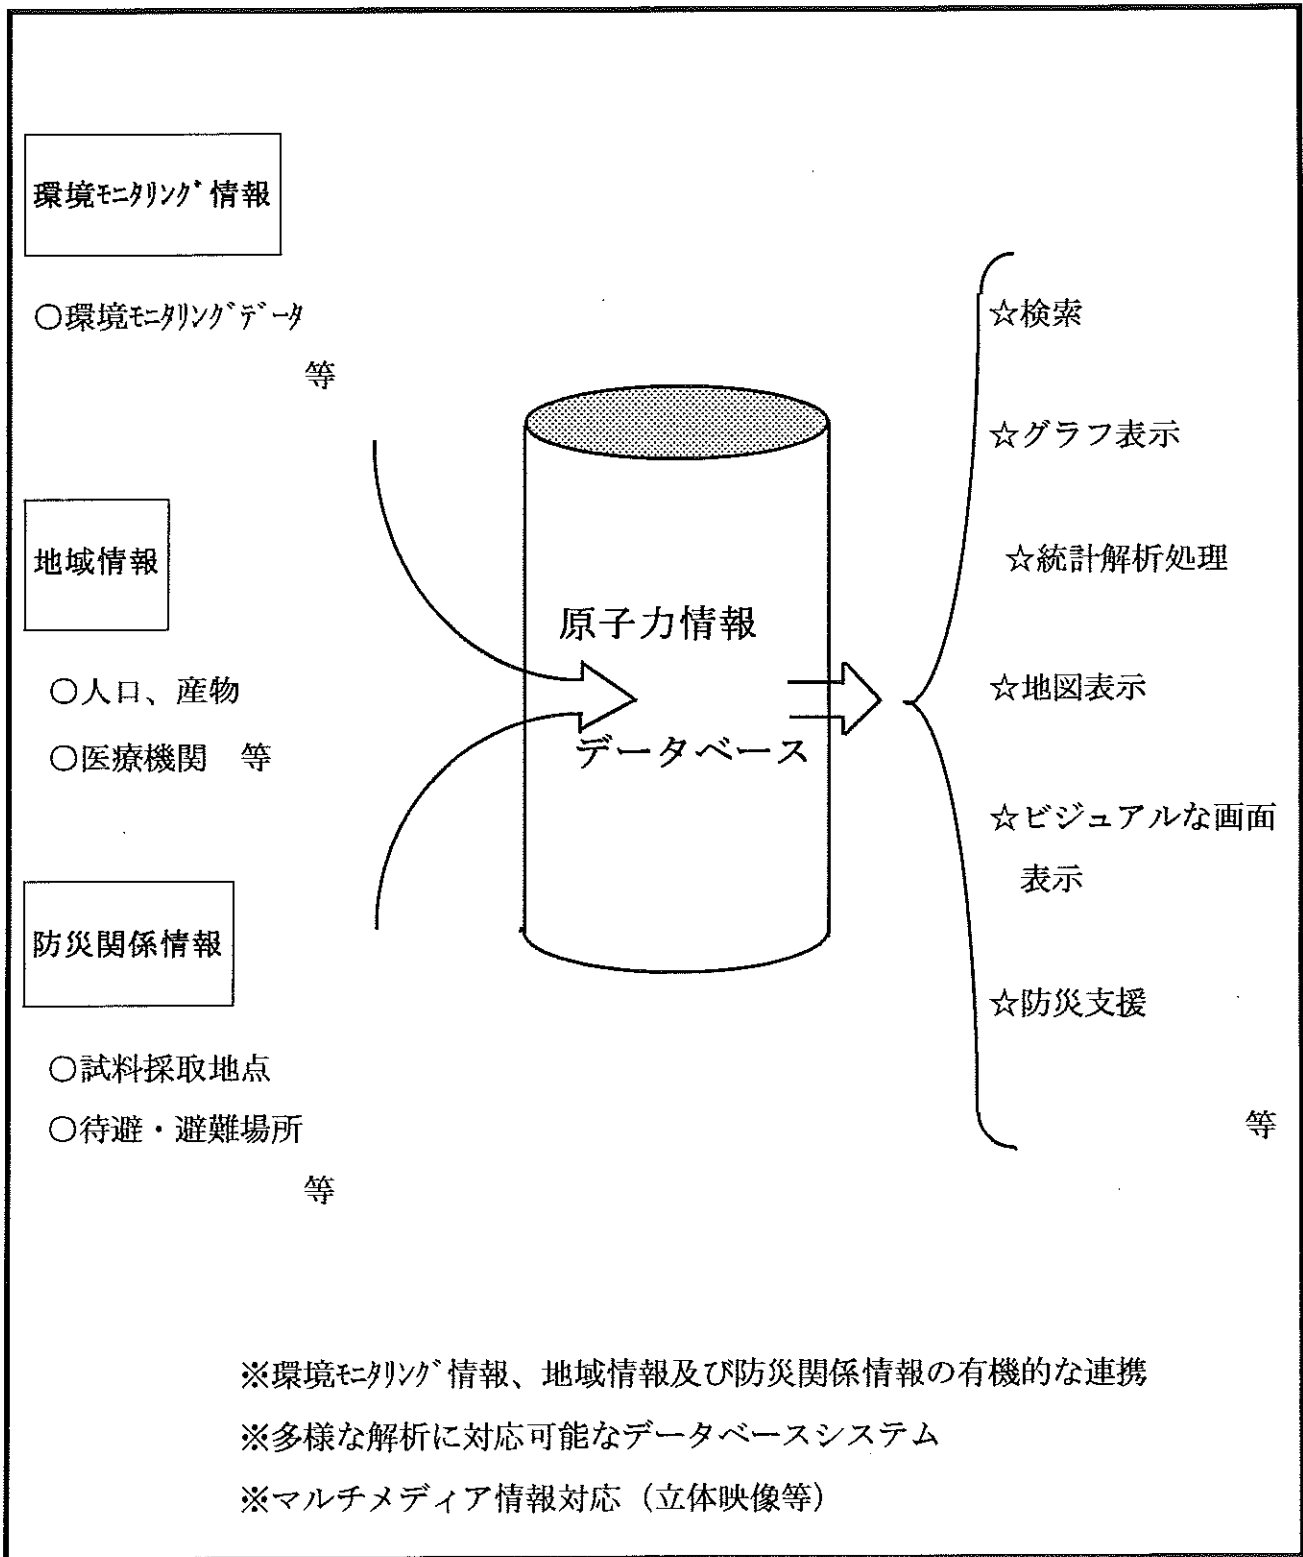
環境ﾓﾆﾀﾘﾝｸﾞ情報

○環境ﾓﾆﾀﾘﾝｸﾞﾃﾞｰﾀ
等

地域情報

○人口、産物
○医療機関　等

防災関係情報

○試料採取地点
○待避・避難場所
等

原子力情報
データベース

☆検索
☆グラフ表示
☆統計解析処理
☆地図表示
☆ビジュアルな画面表示
☆防災支援
等

※環境ﾓﾆﾀﾘﾝｸﾞ情報、地域情報及び防災関係情報の有機的な連携
※多様な解析に対応可能なデータベースシステム
※マルチメディア情報対応（立体映像等）